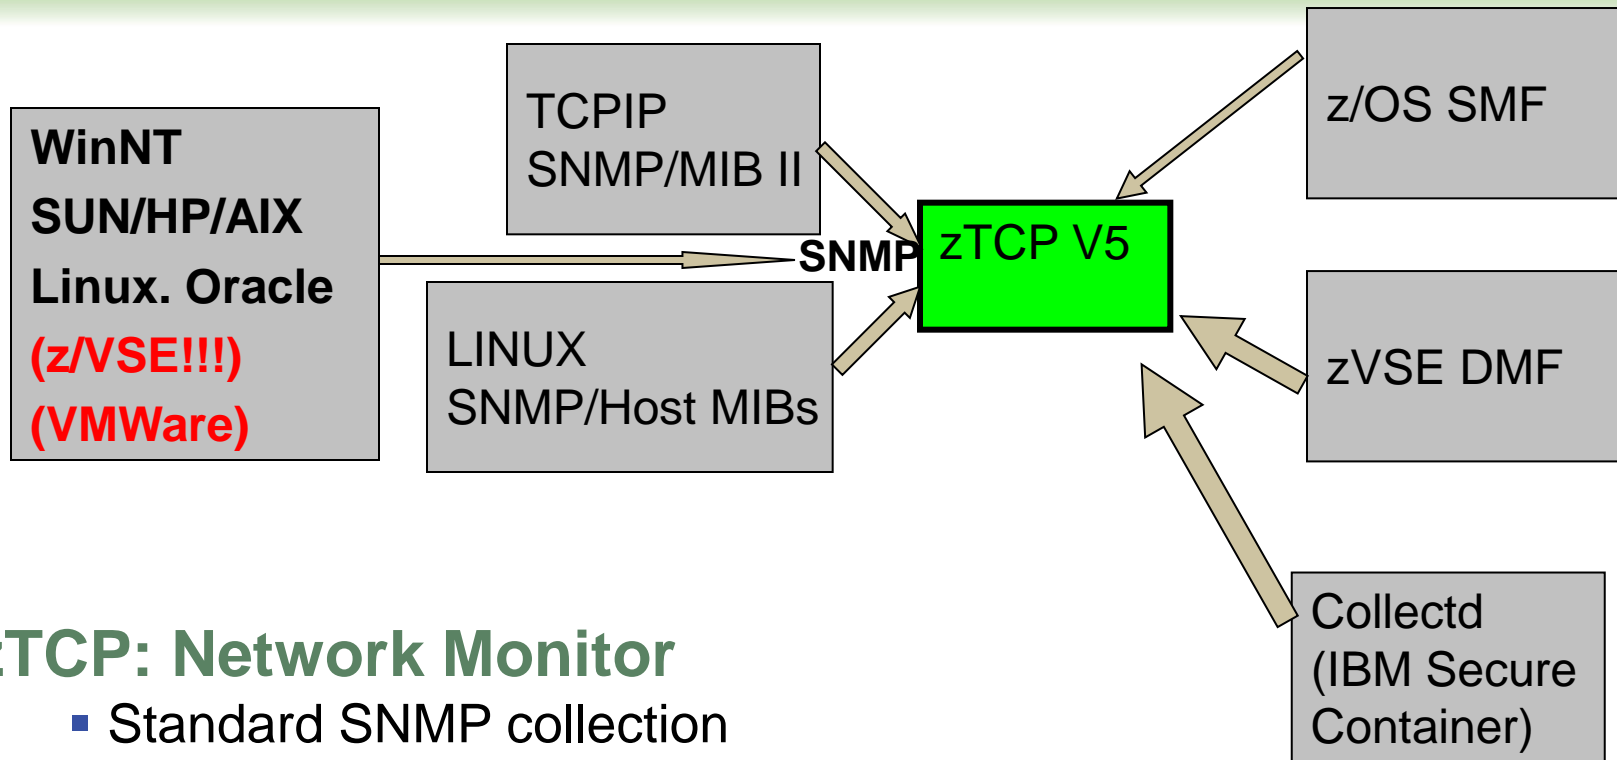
WinNT
SUN/HP/AIX
Linux. Oracle
(z/VSE!!!)
(VMWare)

TCPIP
SNMP/MIB II

LINUX
SNMP/Host MIBs

SNMP

zTCP V5

z/OS SMF

zVSE DMF

Collectd
(IBM Secure
Container)

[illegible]TCP: Network Monitor
▪ Standard SNMP collection